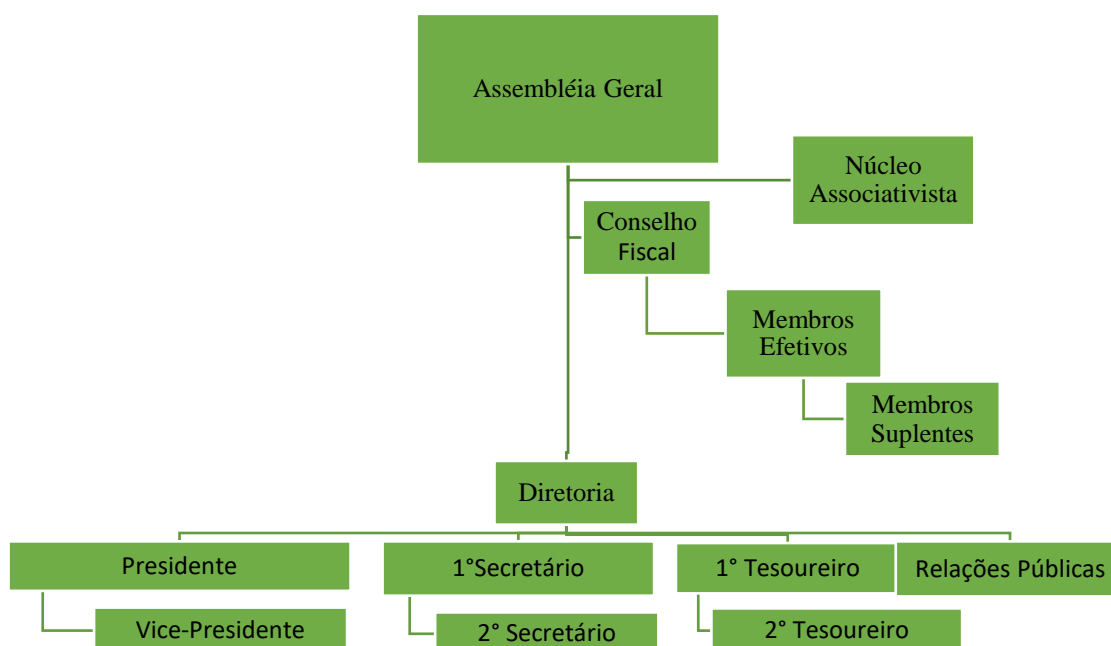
Assembléia Geral

Núcleo Associativista

Conselho Fiscal

Membros Efetivos

Membros Suplentes

Diretoria

Presidente

Vice-Presidente

1°Secretário

2° Secretário

1° Tesoureiro

2° Tesoureiro

Relações Públicas